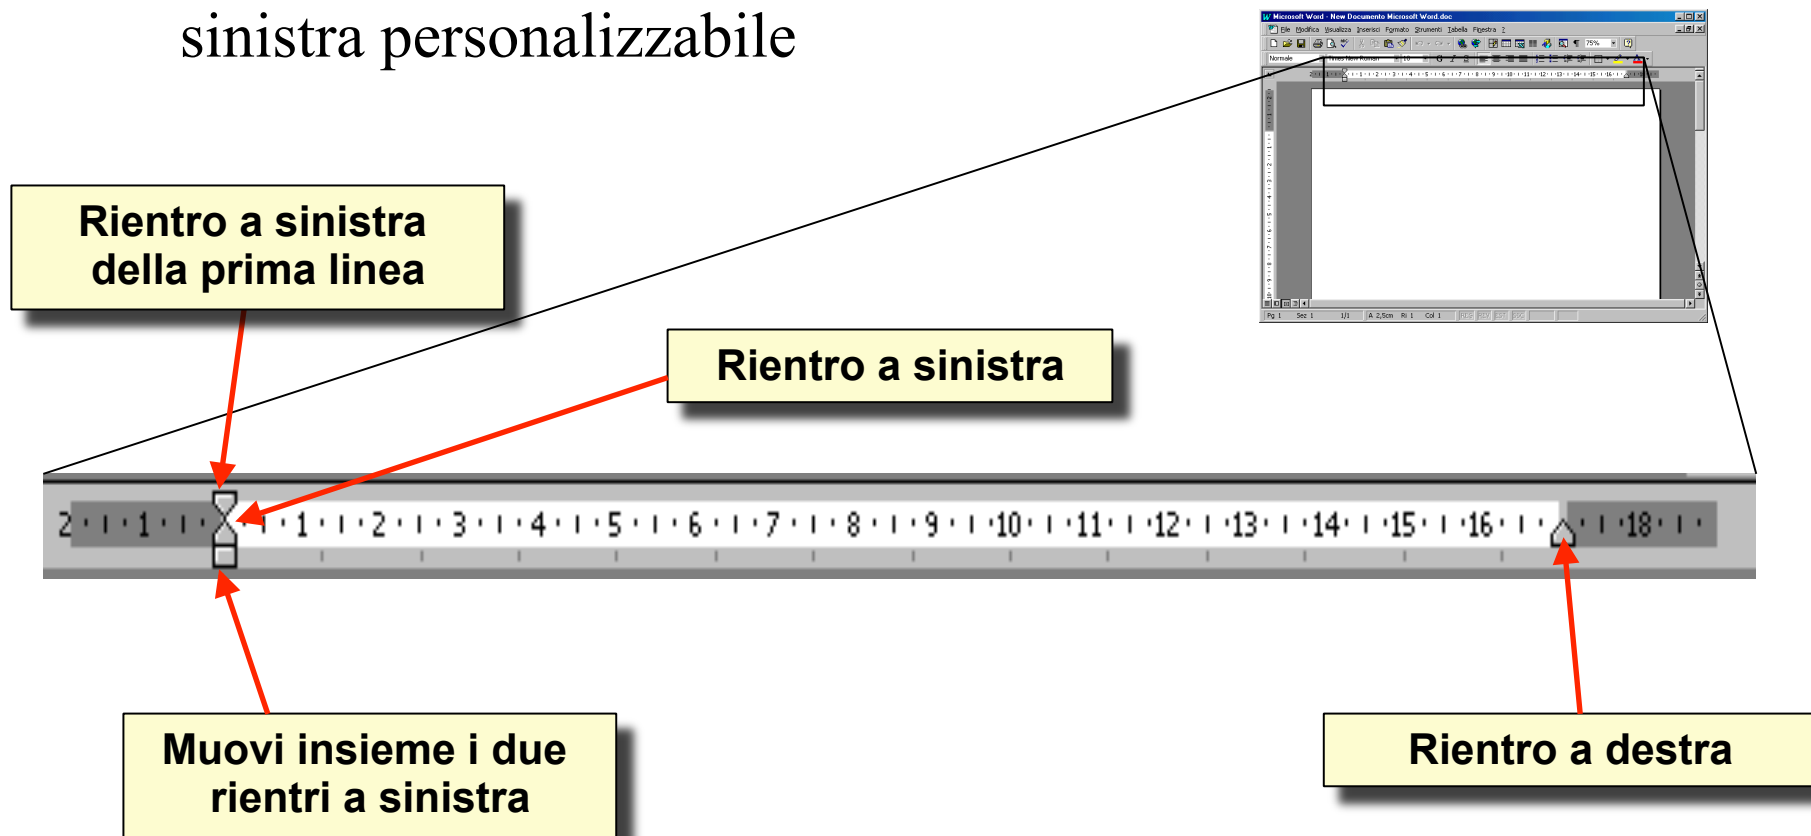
sinistra personalizzabile

Microsoft Word - New Documento Microsoft Word.doc

File Modifica Visualizza Inserisci Formato Strumenti Tabella Finestra ?

Normale

Times New Roman

10

75%

Pg 1 Sez 1 1/1 A 2,5cm Ri 1 Col 1

Rientro a sinistra della prima linea

Rientro a sinistra

2 · 1 · 1 · 1 · 2 · 3 · 4 · 5 · 6 · 7 · 8 · 9 · 10 · 11 · 12 · 13 · 14 · 15 · 16 · 18 ·

Muovi insieme i due rientri a sinistra

Rientro a destra